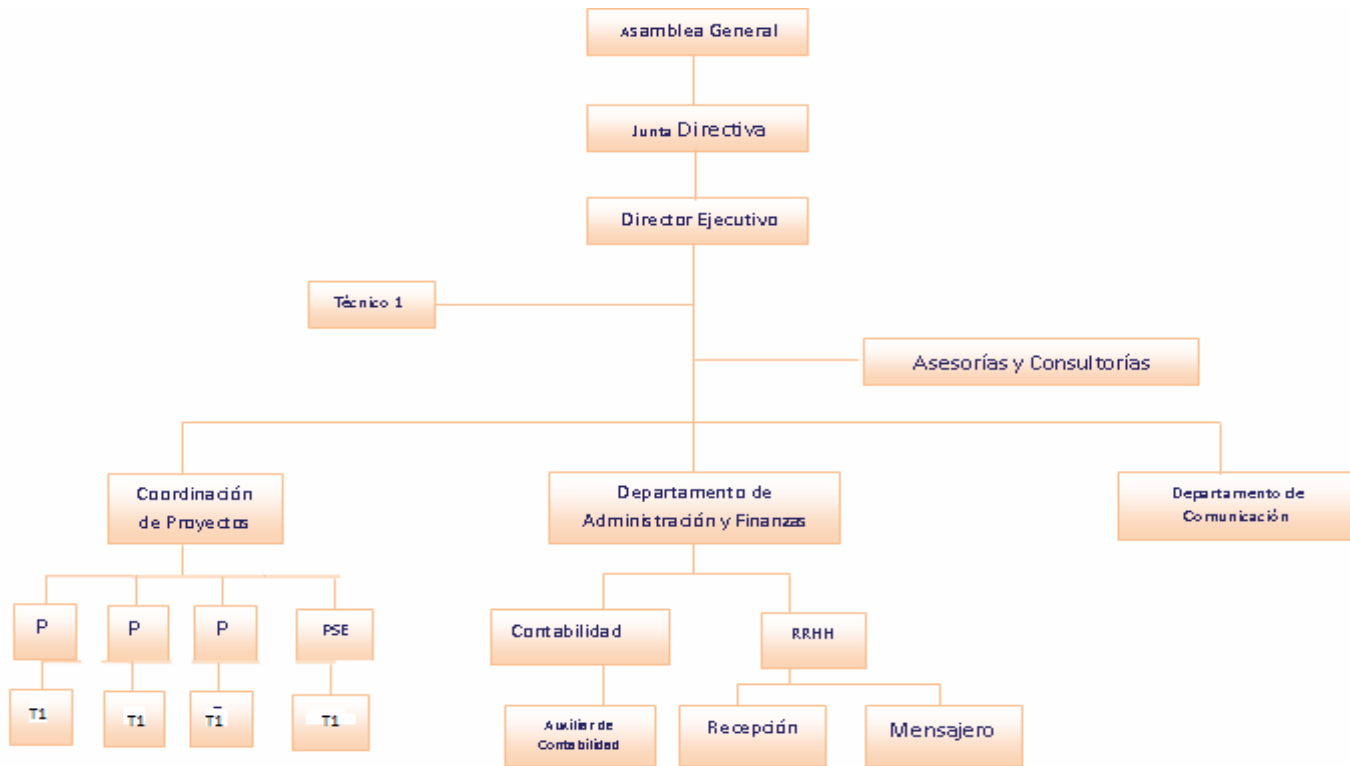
Asamblea General

Junta Directiva

Director Ejecutivo

Técnico 1

Asesorías y Consultorías

Coordinación de Proyectos

Departamento de Administración y Finanzas

Departamento de Comunicación

P

P

P

PSE

T1

T1

T1

T1

Contabilidad

RRHH

Auxiliar de Contabilidad

Recepción

Mensajero